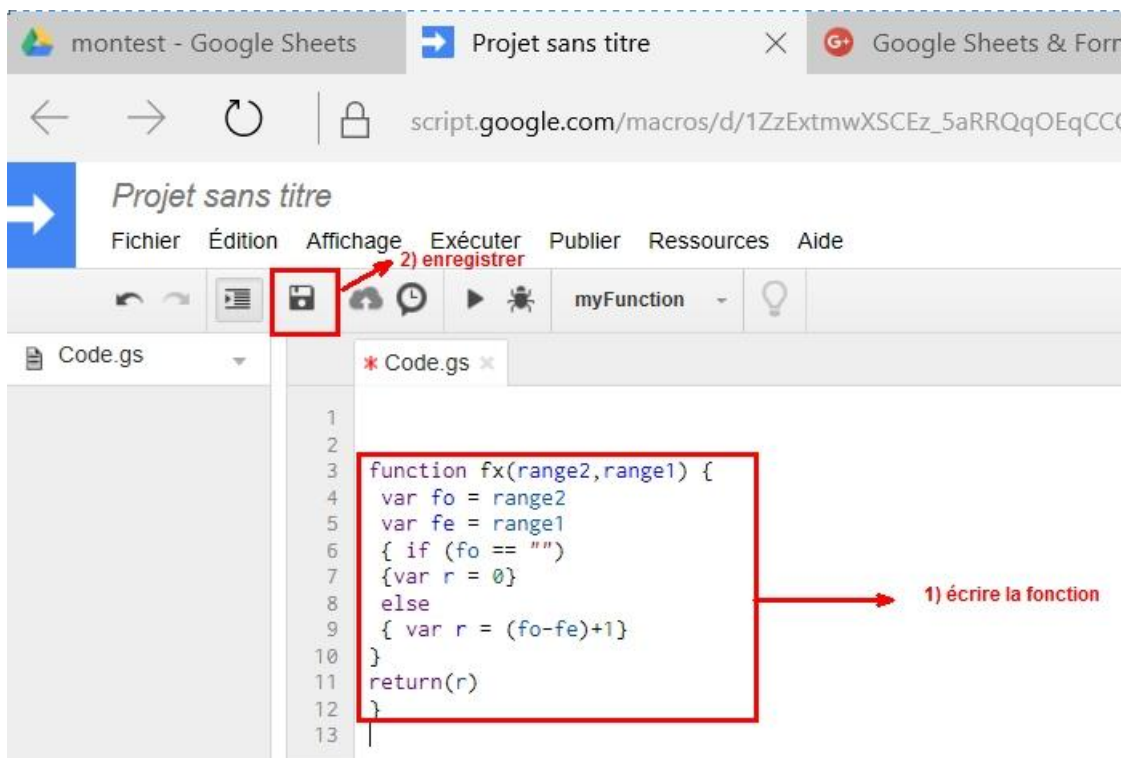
montest - Google Sheets
Projet sans titre
Google Sheets & Forr

script.google.com/macros/d/1ZzExtmwXSCEz_5aRRQqOEqCC

Projet sans titre

Fichier Édition Affichage Exécuter Publier Ressources Aide

2) enregistrer

myFunction

Code.gs

* Code.gs

1
2
3 function fx(range2,range1) {
4  var fo = range2
5  var fe = range1
6  { if (fo == "")
7  {var r = 0}
8  else
9  { var r = (fo-fe)+1}
10 }
11 return(r)
12 }
13

1) écrire la fonction